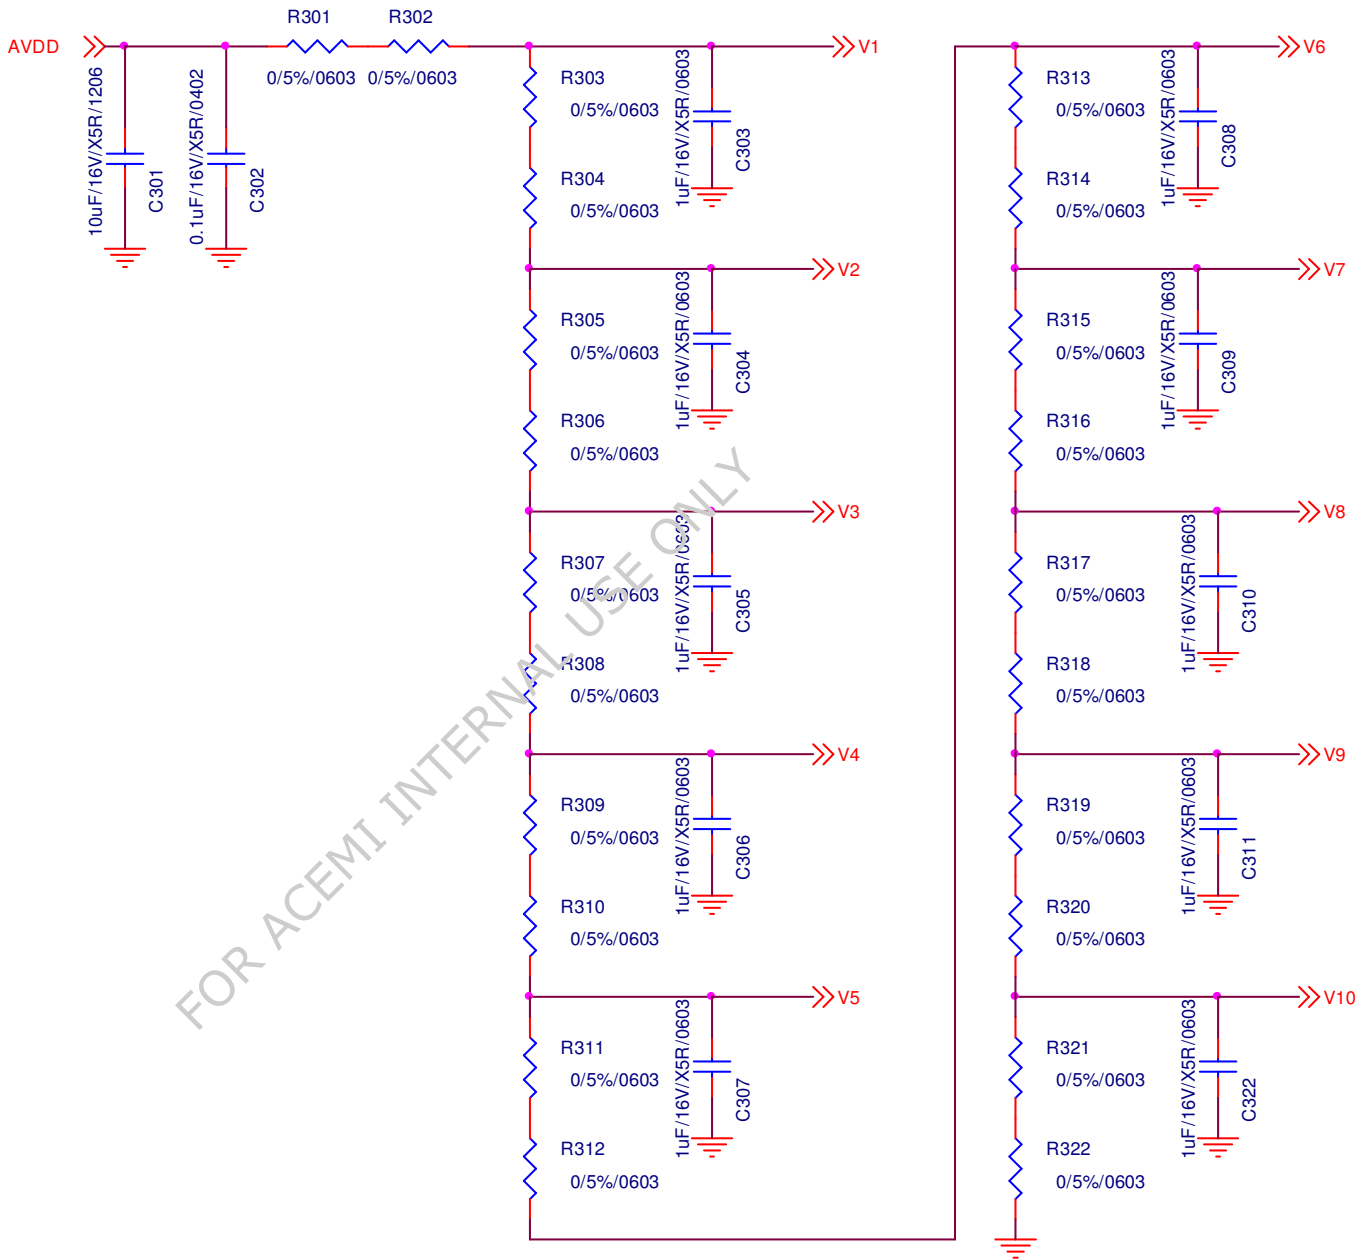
AVDD

10uF/16V/X5R/1206
C301

0.1uF/16V/X5R/0402
C302

R301
0/5%/0603

R302
0/5%/0603

V1

R303
0/5%/0603

R304
0/5%/0603

1uF/16V/X5R/0603
C303

V2

R305
0/5%/0603

R306
0/5%/0603

1uF/16V/X5R/0603
C304

V3

R307
0/5%/0603

R308
0/5%/0603

1uF/16V/X5R/0603
C305

V4

R309
0/5%/0603

R310
0/5%/0603

1uF/16V/X5R/0603
C306

V5

R311
0/5%/0603

R312
0/5%/0603

1uF/16V/X5R/0603
C307

V6

R313
0/5%/0603

R314
0/5%/0603

1uF/16V/X5R/0603
C308

V7

R315
0/5%/0603

R316
0/5%/0603

1uF/16V/X5R/0603
C309

V8

R317
0/5%/0603

R318
0/5%/0603

1uF/16V/X5R/0603
C310

V9

R319
0/5%/0603

R320
0/5%/0603

1uF/16V/X5R/0603
C311

V10

R321
0/5%/0603

R322
0/5%/0603

1uF/16V/X5R/0603
C322

FOR ACEMI INTERNAL USE ONLY